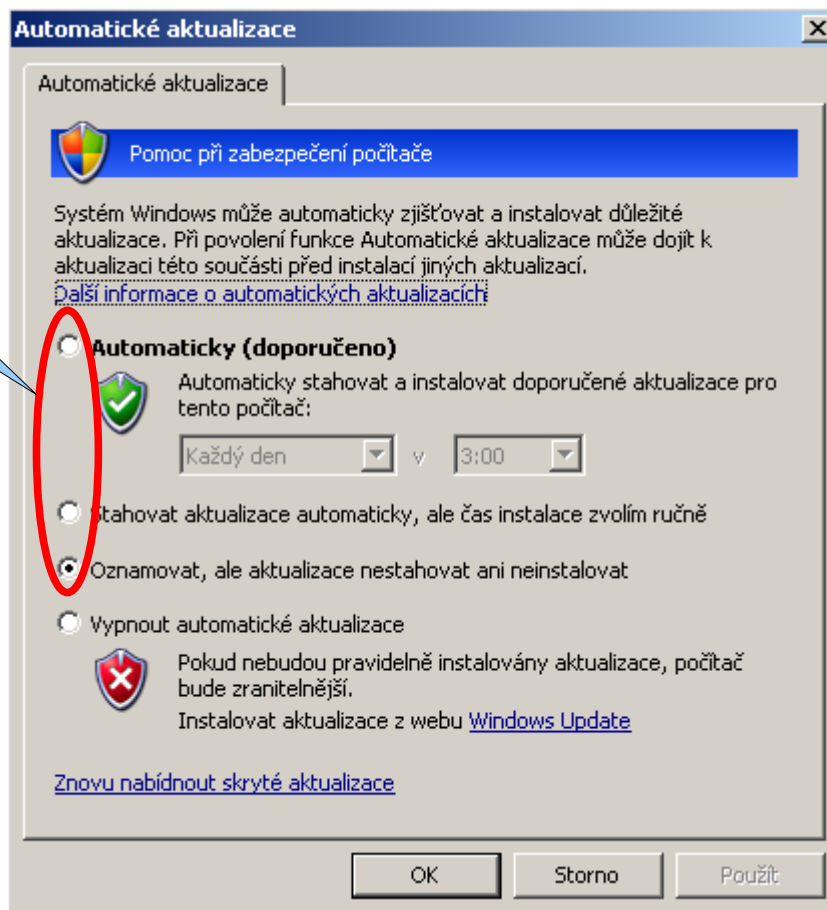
Automatické aktualizace

Automatické aktualizace

Pomoc při zabezpečení počítače

Systém Windows může automaticky zjišťovat a instalovat důležité aktualizace. Při povolení funkce Automatické aktualizace může dojít k aktualizaci této součásti před instalací jiných aktualizací.
Další informace o automatických aktualizacích

Automaticky (doporučeno)

Automaticky stahovat a instalovat doporučené aktualizace pro tento počítač:

Každý den v 3:00

Stahovat aktualizace automaticky, ale čas instalace zvolím ručně

Oznamovat, ale aktualizace nestahovat ani neinstalovat

Vypnout automatické aktualizace

Pokud nebudou pravidelně instalovány aktualizace, počítač bude zranitelnější.

Instalovat aktualizace z webu Windows Update

Znovu nabídnout skryté aktualizace

OK Storno Použít